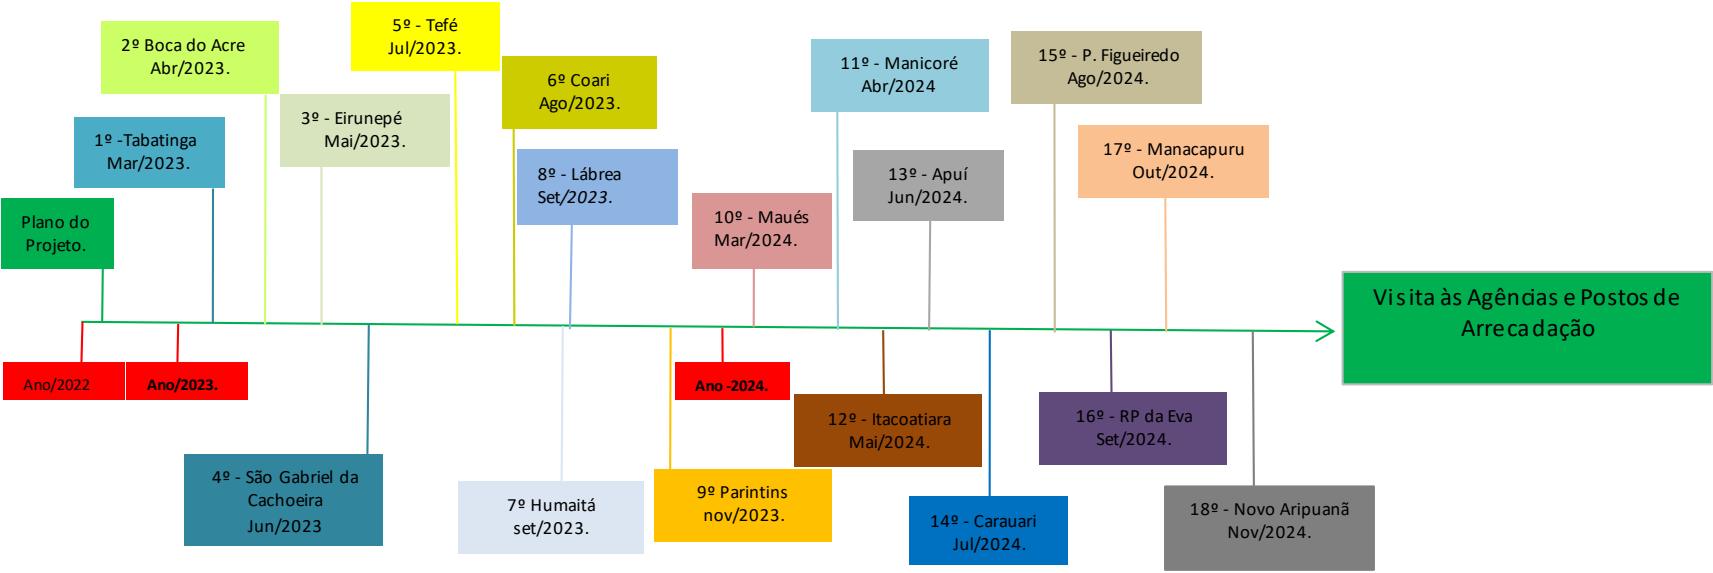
Plano do Projeto.

Ano/2022

1º -Tabatinga Mar/2023.

Ano/2023.

2º Boca do Acre Abr/2023.

3º - Eirunepé Mai/2023.

4º - São Gabriel da Cachoeira Jun/2023

5º - Tefé Jul/2023.

6º Coari Ago/2023.

7º Humaitá set/2023.

8º - Lábrea Set/2023.

9º Parintins nov/2023.

Ano -2024.

10º - Maués Mar/2024.

11º - Manicoré Abr/2024

12º - Itacoatiara Mai/2024.

13º - Apuí Jun/2024.

14º - Carauari Jul/2024.

15º - P. Figueiredo Ago/2024.

16º - RP da Eva Set/2024.

17º - Manacapuru Out/2024.

18º - Novo Aripuanã Nov/2024.

Visita às Agências e Postos de Arrecadação